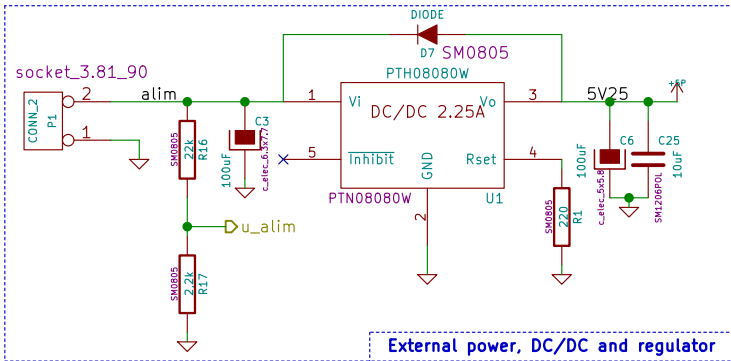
DIODE

D7 SM0805

socket_3.81_90

PTH08080W

CONN_2

P1

2

1

alim

SM0805

22k

R16

C3

100uF

c_elec_6.3x7.7

1

5

Vi

$\overline{\text{Inhibit}}$

DC/DC 2.25A

GND

Vo

Rset

3

4

5V25

+5P

100uF

C6

c_elec_5x5.8

C25

10uF

SM1206POL

PTN08080W

U1

2

SM0805

220

R1

u_alim

SM0805

2.2k

R17

External power, DC/DC and regulator